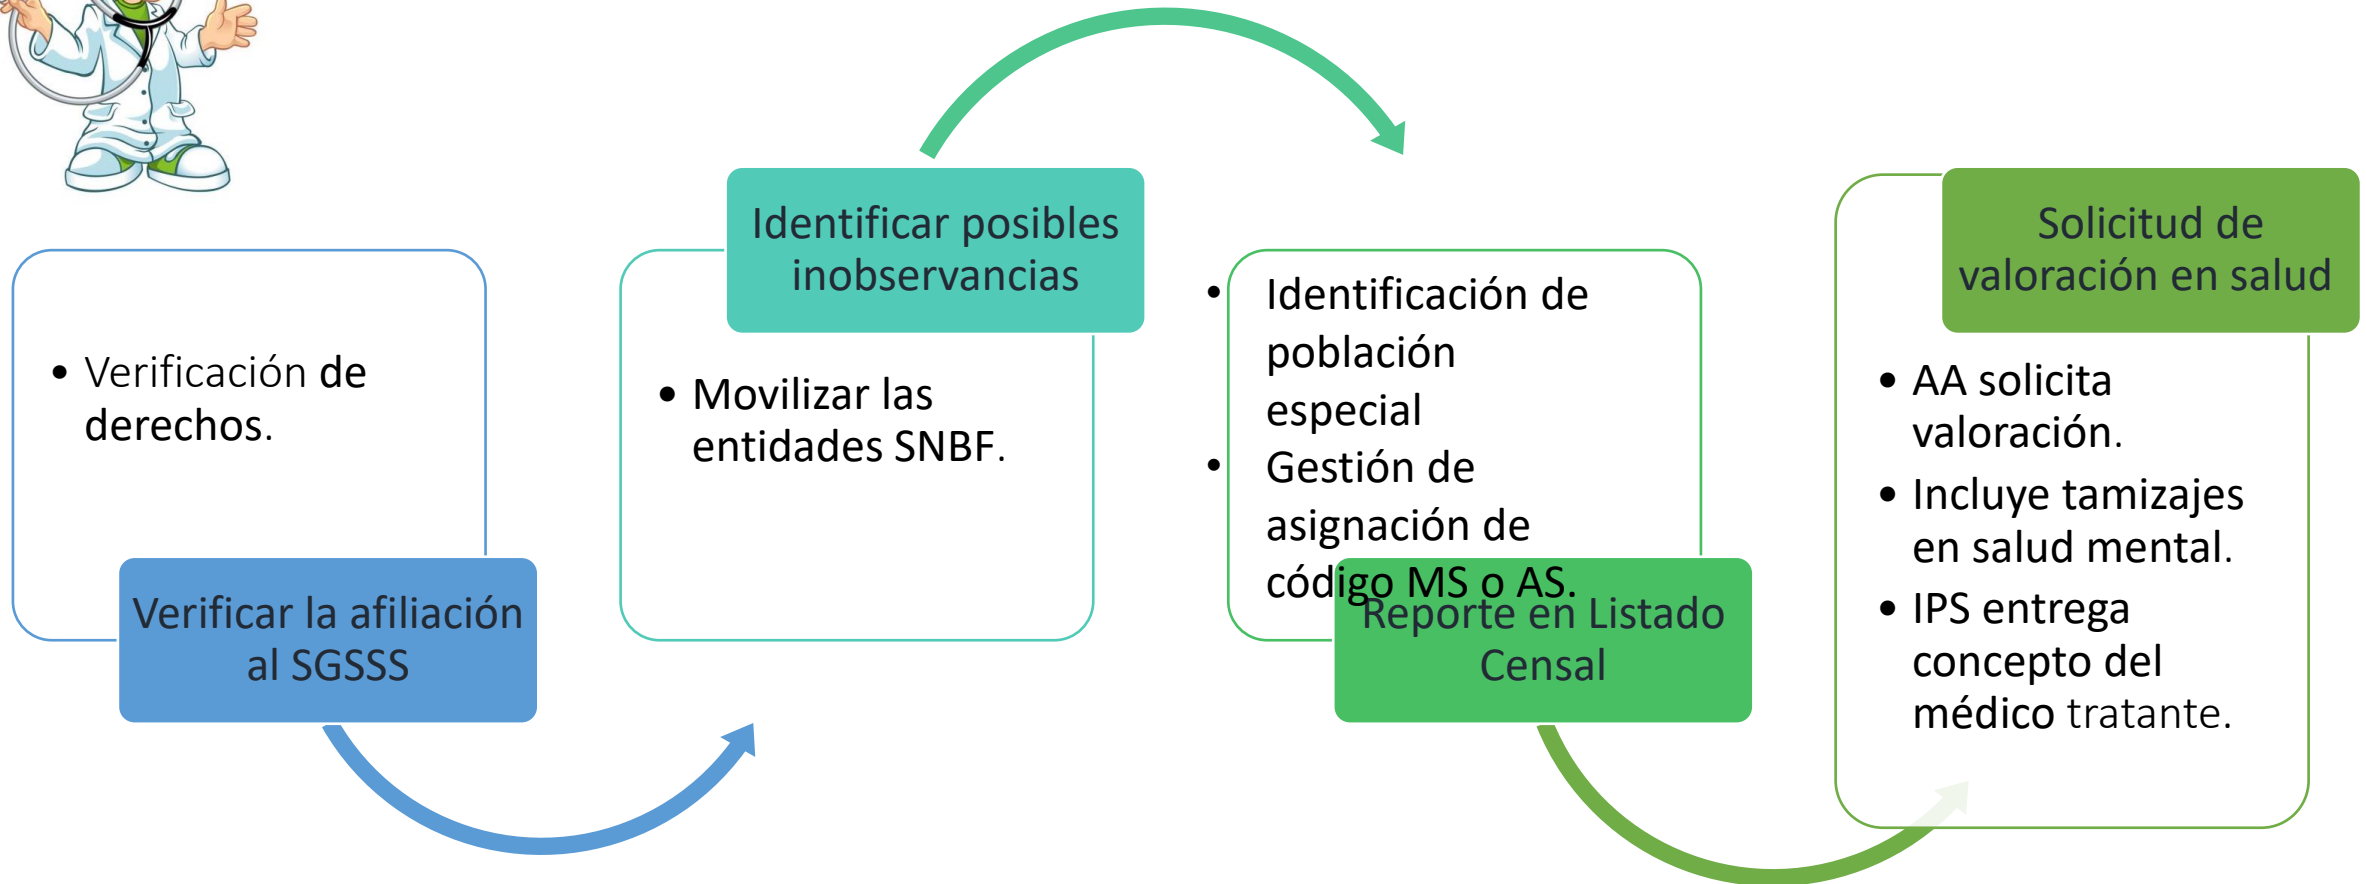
• Verificación de derechos.

Verificar la afiliación al SGSSS

Identificar posibles inobservancias

• Movilizar las entidades SNBF.

• Identificación de población especial
• Gestión de asignación de código MS o AS.

Reporte en Listado Censal

Solicitud de valoración en salud

• AA solicita valoración.
• Incluye tamizajes en salud mental.
• IPS entrega concepto del médico tratante.